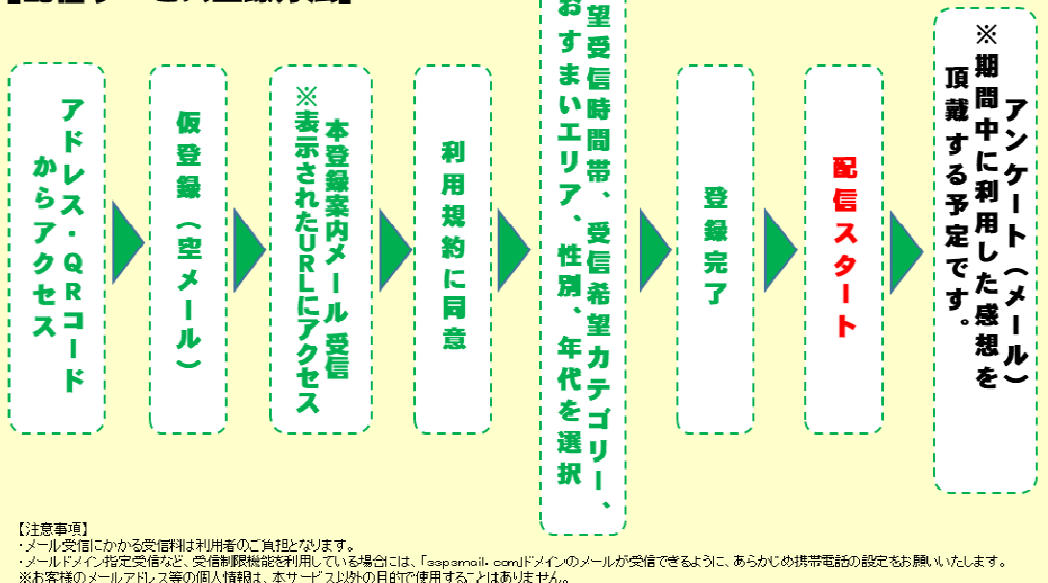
アドレス・QRコードからアクセス

仮登録（空メール）

本登録案内メール受信
※表示されたURLにアクセス

利用規約に同意

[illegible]望受信時間帯、受信希望カテゴリー、おすまいエリア、性別、年代を選択

登録完了

配信スタート

アンケート（メール）
※期間中に利用した感想を頂戴する予定です。

【注意事項】
・メール受信にかかる受信料は利用者のご負担となります。
・メールドメイン指定受信など、受信制限機能を利用している場合には、「sspsmail.com」ドメインのメールが受信できるように、あらかじめ携帯電話の設定をお願いいたします。
※お客様のメールアドレス等の個人情報は、本サービス以外の目的で使用することはありません。